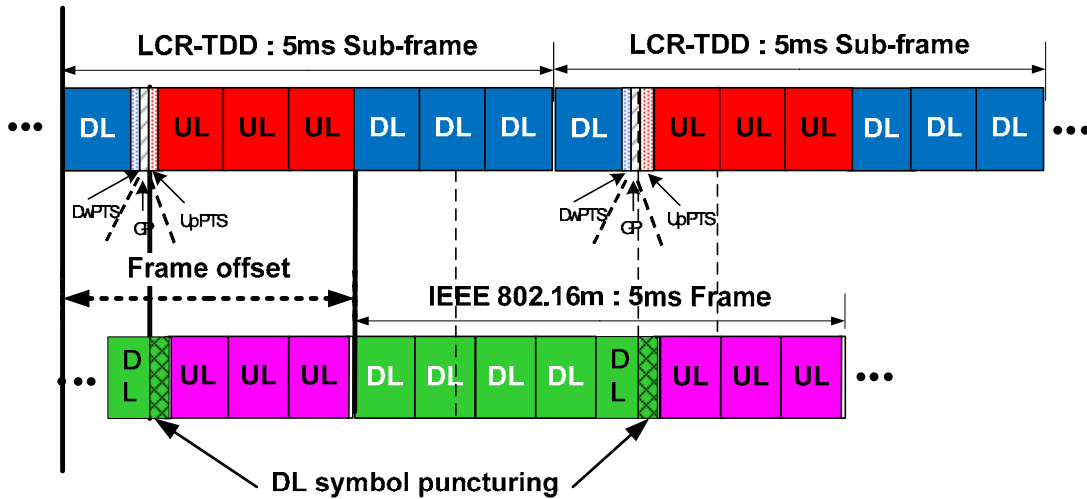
LCR-TDD : 5ms Sub-frame

LCR-TDD : 5ms Sub-frame

•••

DL

UL

UL

UL

DL

DL

DL

DL

UL

UL

UL

DL

DL

DL

•••

DwPTS

GP

UpPTS

DwPTS

GP

UpPTS

Frame offset

IEEE 802.16m : 5ms Frame

•••

DL

UL

UL

UL

DL

DL

DL

DL

DL

UL

UL

UL

•••

DL symbol puncturing